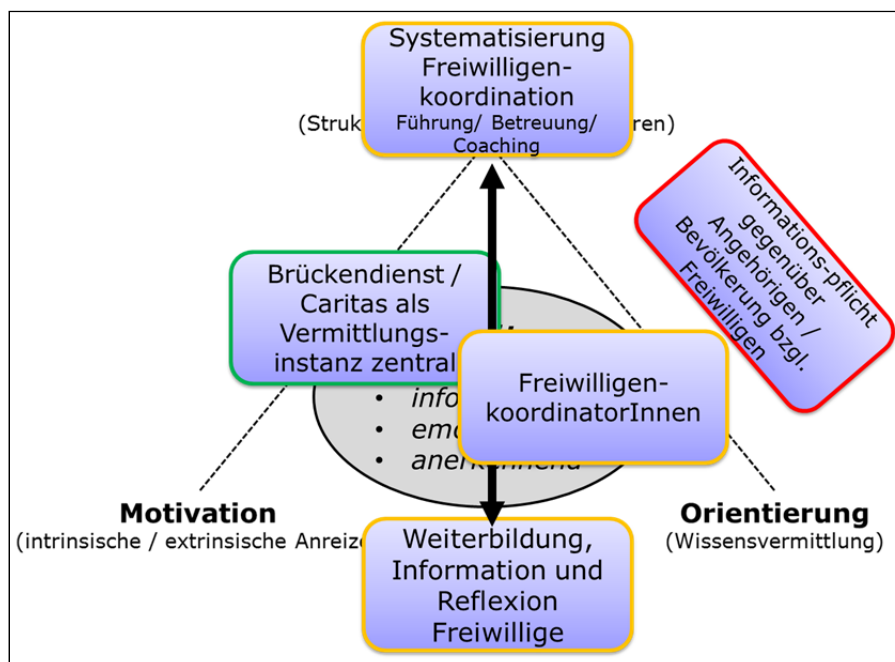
Systematisierung Freiwilligen-koordination

Führung/ Betreuung/ Coaching

(Struk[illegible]ren)

Informations-pflicht gegenüber Angehörigen / Bevölkerung bzgl. Freiwilligen

Brückendienst / Caritas als Vermittlungs-instanz zentral

Freiwilligen-koordinatorInnen

• info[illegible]
• emo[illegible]
• anerkennend

Motivation
(intrinsische / extrinsische Anreize

Orientierung
(Wissensvermittlung)

Weiterbildung, Information und Reflexion Freiwillige